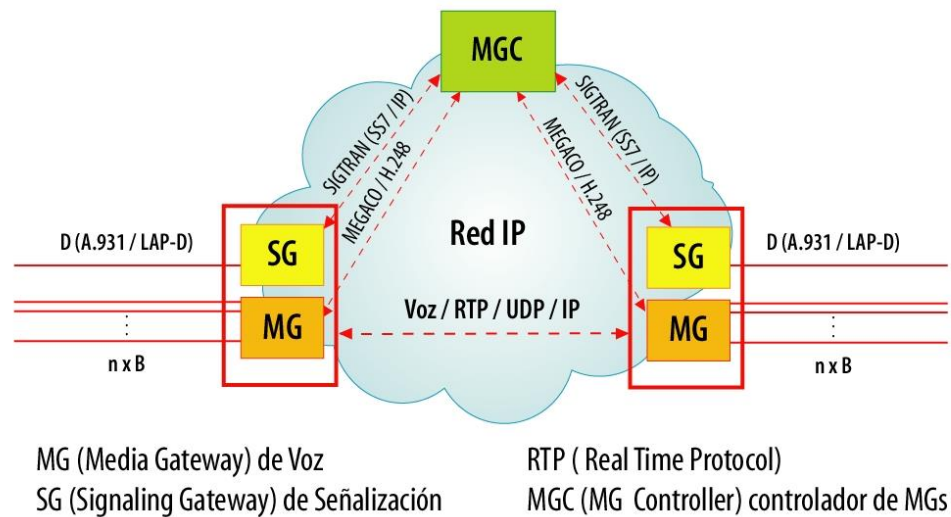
MGC

SIGTRAN (SS7 / IP)

MEGACO / H.248

MEGACO / H.248

SIGTRAN (SS7 / IP)

Red IP

D (A.931 / LAP-D)

SG

MG

n x B

Voz / RTP / UDP / IP

SG

MG

D (A.931 / LAP-D)

n x B

MG (Media Gateway) de Voz
SG (Signaling Gateway) de Señalización

RTP ( Real Time Protocol)
MGC (MG Controller) controlador de MGs